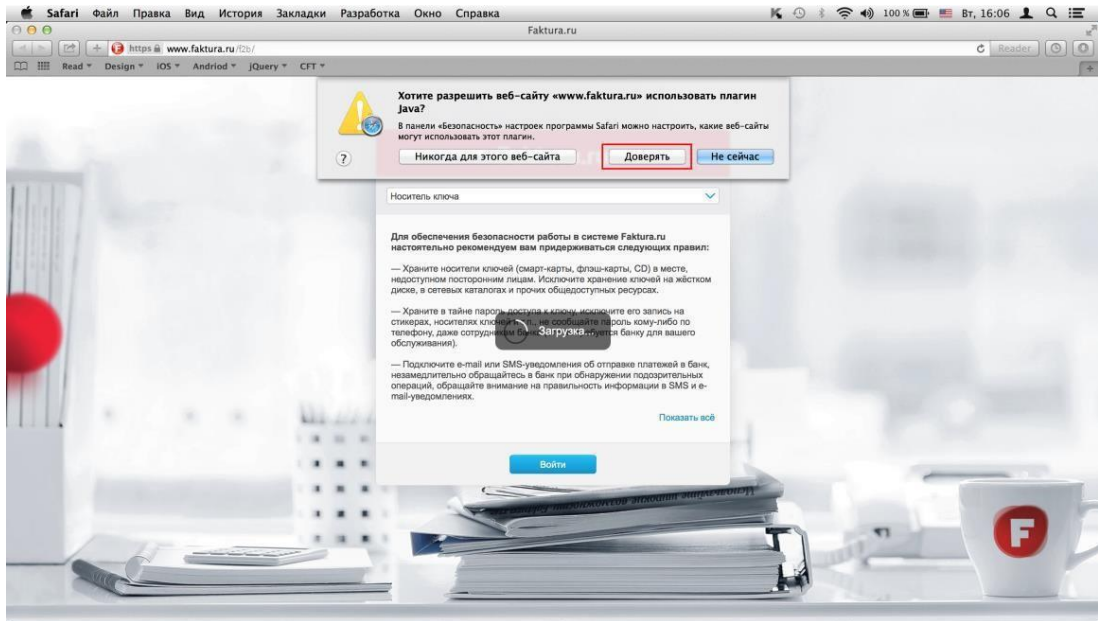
Safari Файл Правка Вид История Закладки Разработка Окно Справка

100 % Вт, 16:06

Faktura.ru

https www.faktura.ru/f2b/

Reader

Read Design iOS Andriod jQuery CFT

Хотите разрешить веб-сайту «www.faktura.ru» использовать плагин Java?

В панели «Безопасность» настроек программы Safari можно настроить, какие веб-сайты могут использовать этот плагин.

?

Никогда для этого веб-сайта

Доверять

Не сейчас

Носитель ключа

Для обеспечения безопасности работы в системе Faktura.ru настоятельно рекомендуем вам придерживаться следующих правил:

— Храните носители ключей (смарт-карты, флэш-карты, CD) в месте, недоступном посторонним лицам. Исключите хранение ключей на жёстком диске, в сетевых каталогах и прочих общедоступных ресурсах.

— Храните в тайне пароль доступа к ключу, исключите его запись на стикерах, носителях ключей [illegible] не сообщайте пароль кому-либо по телефону, даже сотрудникам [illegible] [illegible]тся банку для вашего обслуживания).

Загрузка...

— Подключите e-mail или SMS-уведомления об отправке платежей в банк, незамедлительно обращайтесь в банк при обнаружении подозрительных операций, обращайте внимание на правильность информации в SMS и e-mail-уведомлениях.

Показать всё

Войти